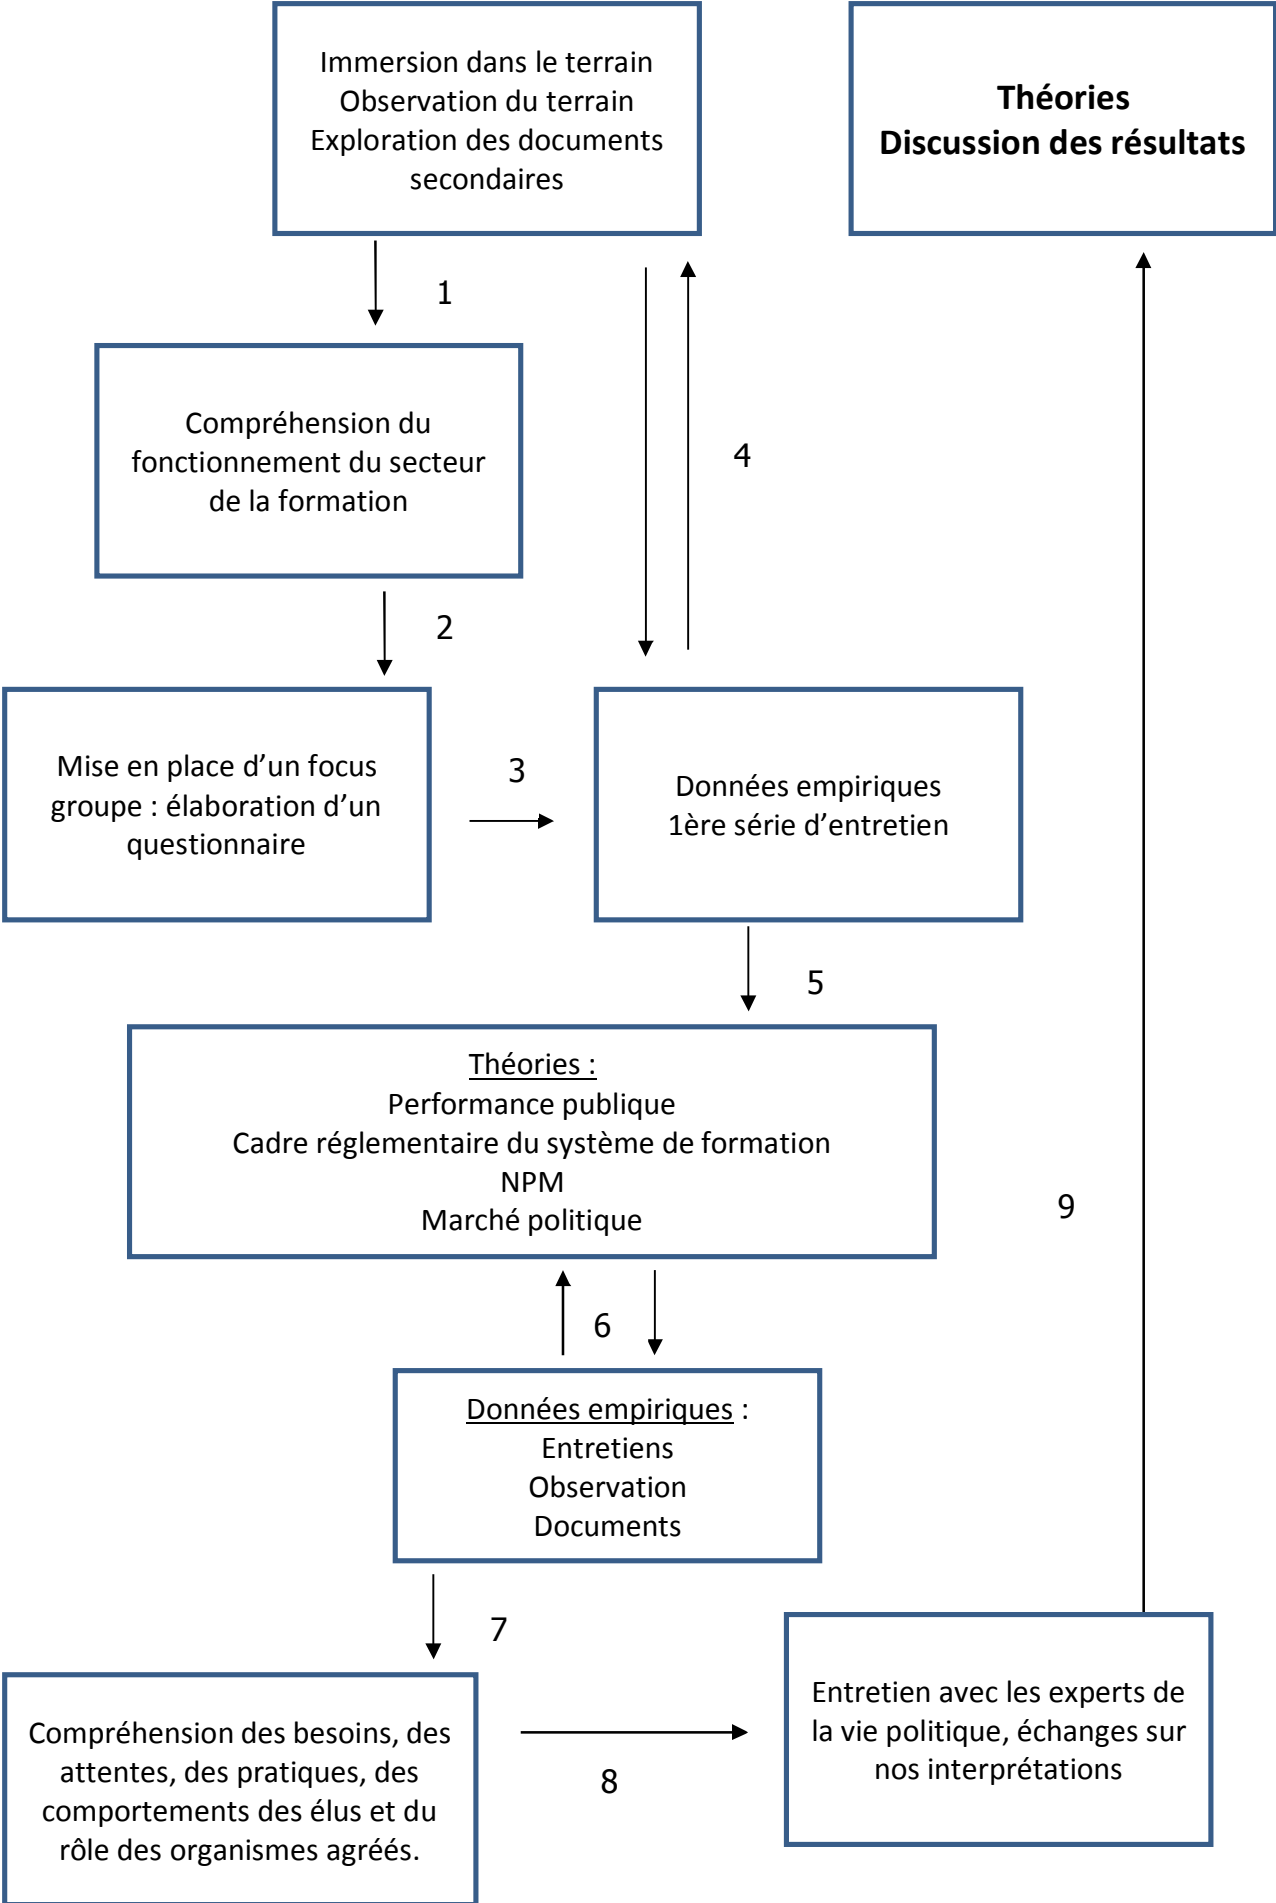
Immersion dans le terrain
Observation du terrain
Exploration des documents secondaires

Théories
Discussion des résultats

1

4

Compréhension du fonctionnement du secteur de la formation

2

Mise en place d'un focus groupe : élaboration d'un questionnaire

3

Données empiriques
1ère série d'entretien

5

Théories :
Performance publique
Cadre réglementaire du système de formation
NPM
Marché politique

9

6

Données empiriques :
Entretiens
Observation
Documents

7

Compréhension des besoins, des attentes, des pratiques, des comportements des élus et du rôle des organismes agréés.

8

Entretien avec les experts de la vie politique, échanges sur nos interprétations